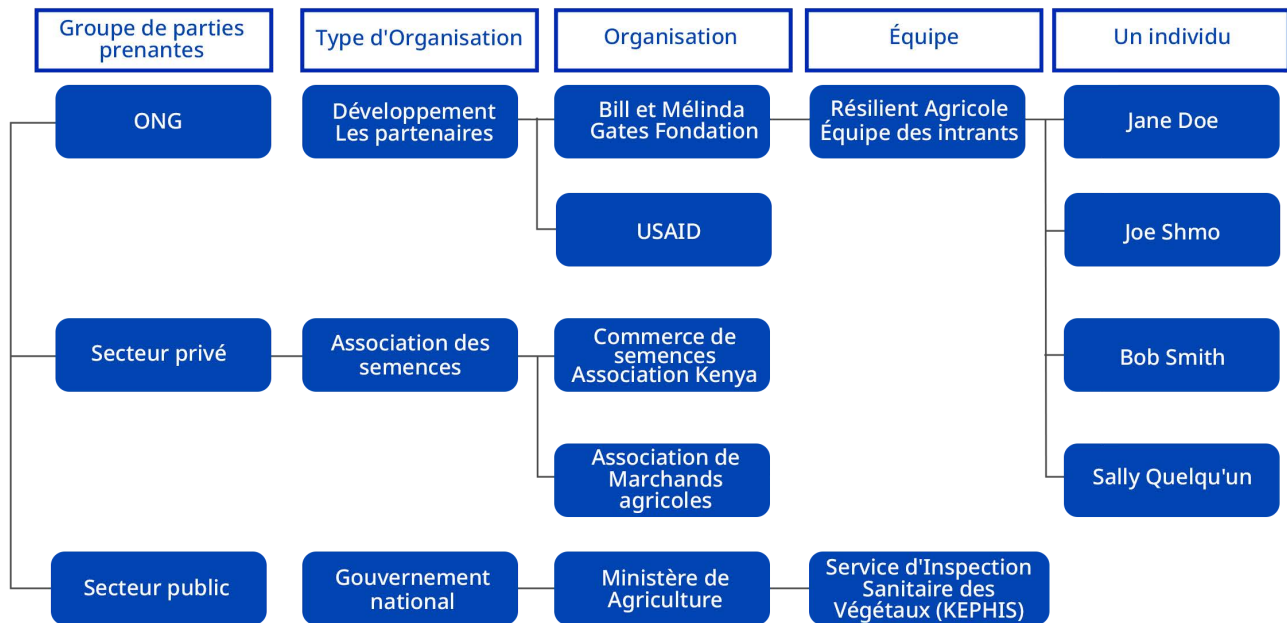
Groupe de parties prenantes

Type d'Organisation

Organisation

Équipe

Un individu

ONG

Développement Les partenaires

Bill et Mélinda Gates Fondation

Résilient Agricole Équipe des intrants

Jane Doe

USAID

Joe Shmo

Secteur privé

Association des semences

Commerce de semences Association Kenya

Bob Smith

Association de Marchands agricoles

Sally Quelqu'un

Secteur public

Gouvernement national

Ministère de Agriculture

Service d'Inspection Sanitaire des Végétaux (KEPHIS)